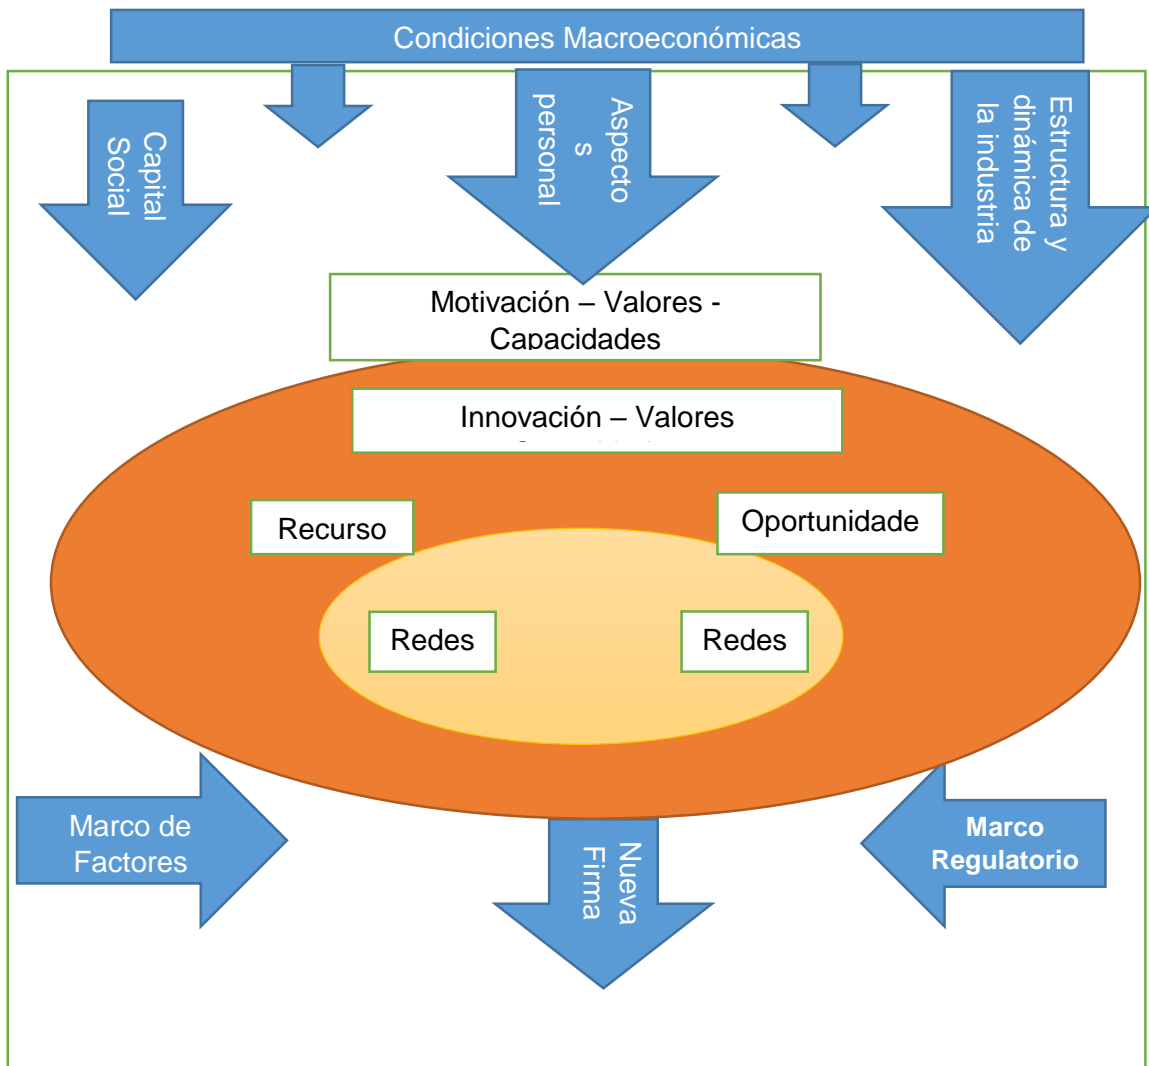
Condiciones Macroeconómicas

Capital Social

Aspecto s personal

Estructura y dinámica de la industria

Motivación – Valores - Capacidades

Innovación – Valores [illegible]

Recurso

Oportunidade

Redes

Redes

Marco de Factores

Nueva Firma

Marco Regulatorio